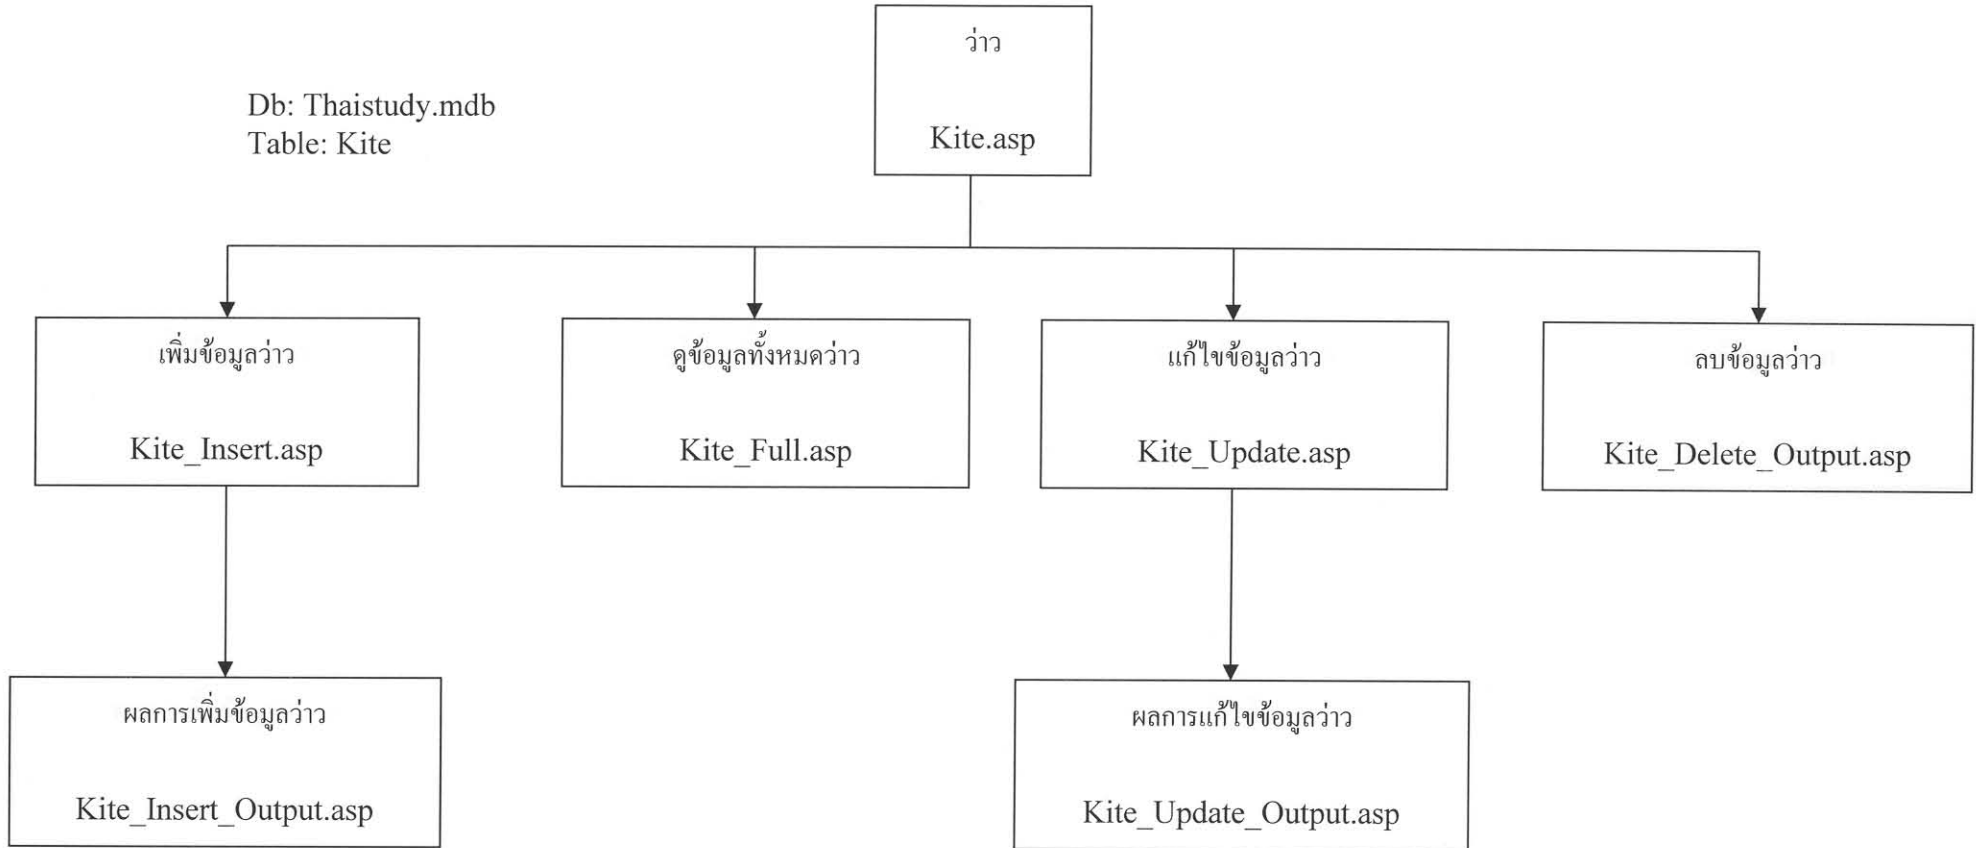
Db: Thaistudy.mdb
Table: Kite

ว่าว

Kite.asp

เพิ่มข้อมูลว่าว

Kite_Insert.asp

ดูข้อมูลทั้งหมดว่าว

Kite_Full.asp

แก้ไขข้อมูลว่าว

Kite_Update.asp

ลบข้อมูลว่าว

Kite_Delete_Output.asp

ผลการเพิ่มข้อมูลว่าว

Kite_Insert_Output.asp

ผลการแก้ไขข้อมูลว่าว

Kite_Update_Output.asp